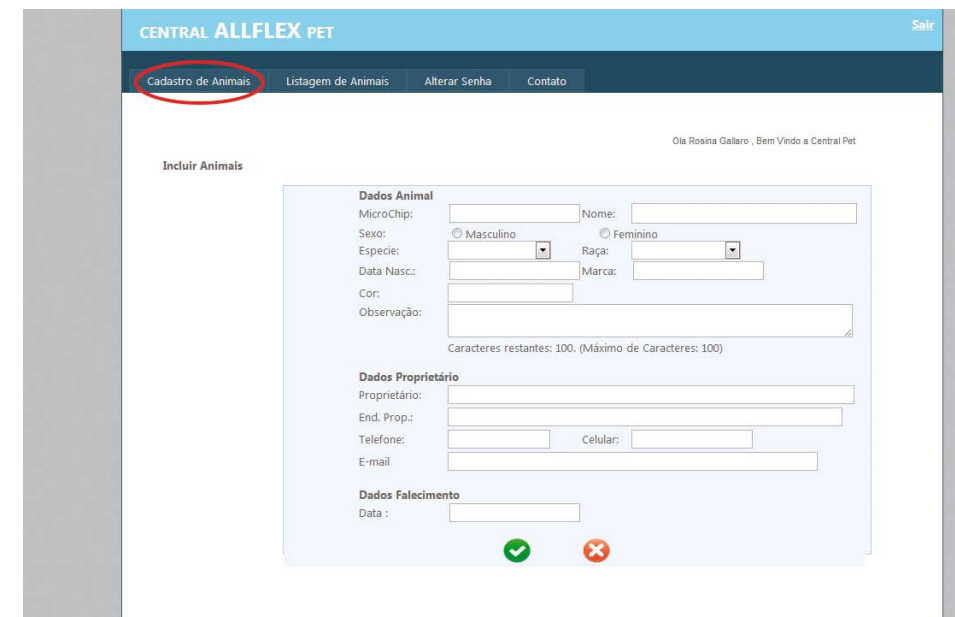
CENTRAL ALLFLEX PET

Sair

Cadastro de Animais | Listagem de Animais | Alterar Senha | Contato

Ola Rosina Gallaro , Bem Vindo a Central Pet

Incluir Animais

Dados Animal

MicroChip:

Nome:

Sexo: Masculino Feminino

Especie:

Raça:

Data Nasc.:

Marca:

Cor:

Observação:

Caracteres restantes: 100. (Máximo de Caracteres: 100)

Dados Proprietário

Proprietário:

End. Prop.:

Telefone:

Celular:

E-mail

Dados Falecimento

Data :